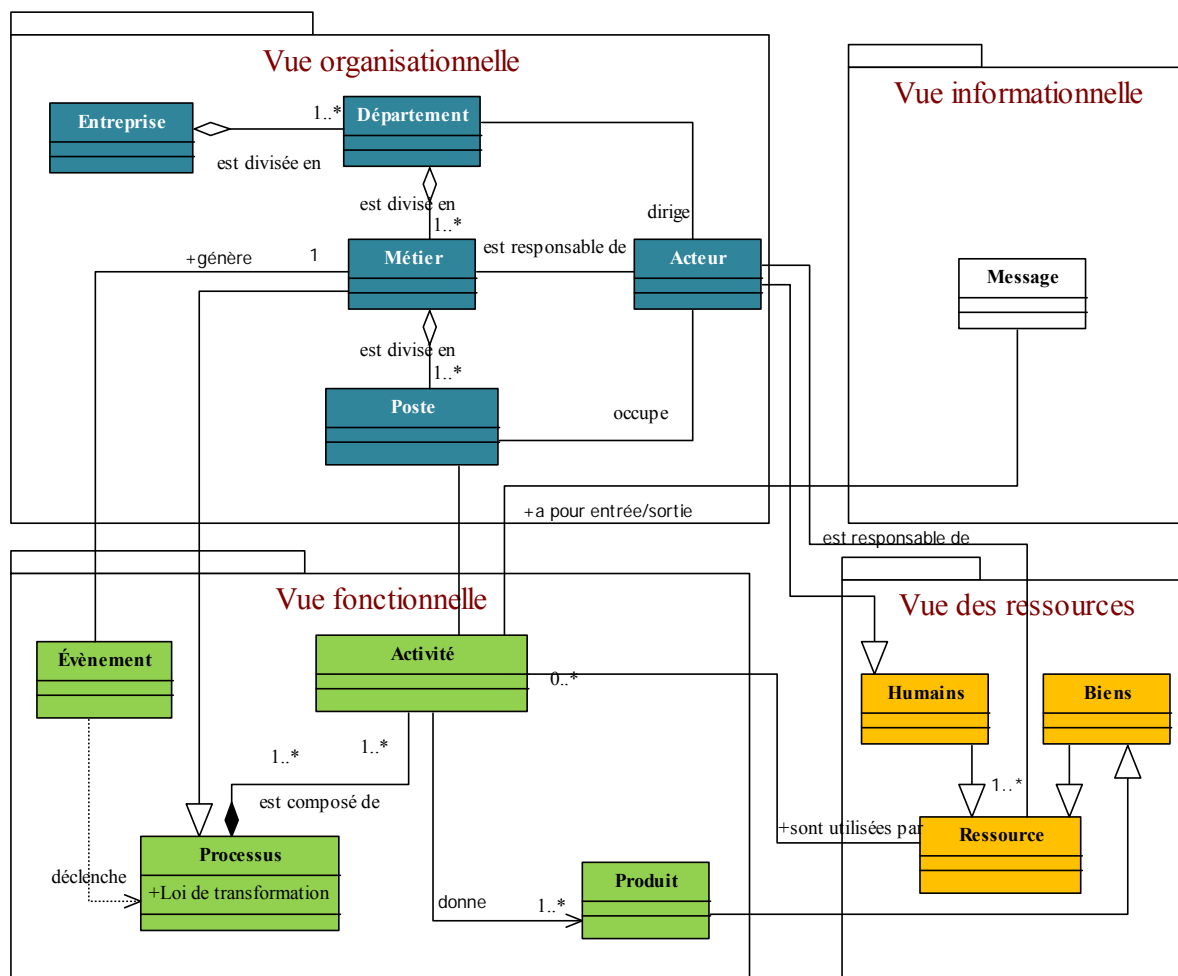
Vue organisationnelle

Entreprise

1..*

Département

est divisée en

est divise en

1..*

dirige

+génère

1

Métier

est responsable de

Acteur

est divise en

1..*

Poste

occupe

Vue informationnelle

Message

+a pour entrée/sortie

est responsable de

Vue fonctionnelle

Vue des ressources

Évènement

Activité

0..*

Humains

Biens

1..*

1..*

1..*

est composé de

+sont utilisées par

Ressource

Processus

+Loi de transformation

déclenche

Produit

donne

1..*